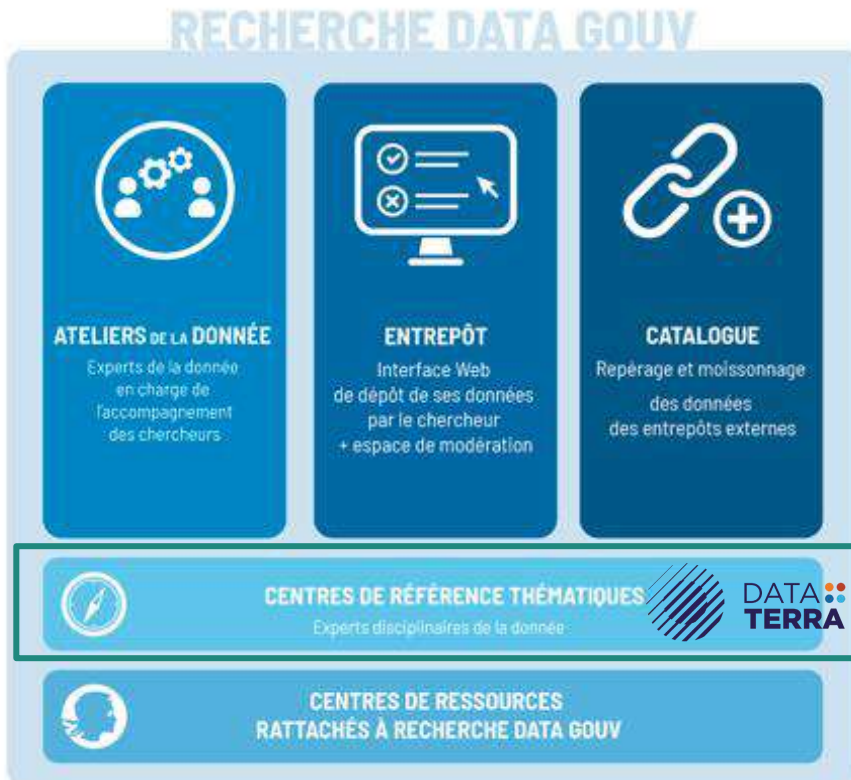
RECHERCHE DATA GOUV

ATELIERS DE LA DONNÉE
Experts de la donnée en charge de l'accompagnement des chercheurs

ENTREPÔT
Interface Web de dépôt de ses données par le chercheur + espace de modération

CATALOGUE
Repérage et moissonnage des données des entrepôts externes

CENTRES DE RÉFÉRENCE THÉMATIQUES
Experts disciplinaires de la donnée

DATA TERRA

CENTRES DE RESSOURCES RATTACHÉS À RECHERCHE DATA GOUV